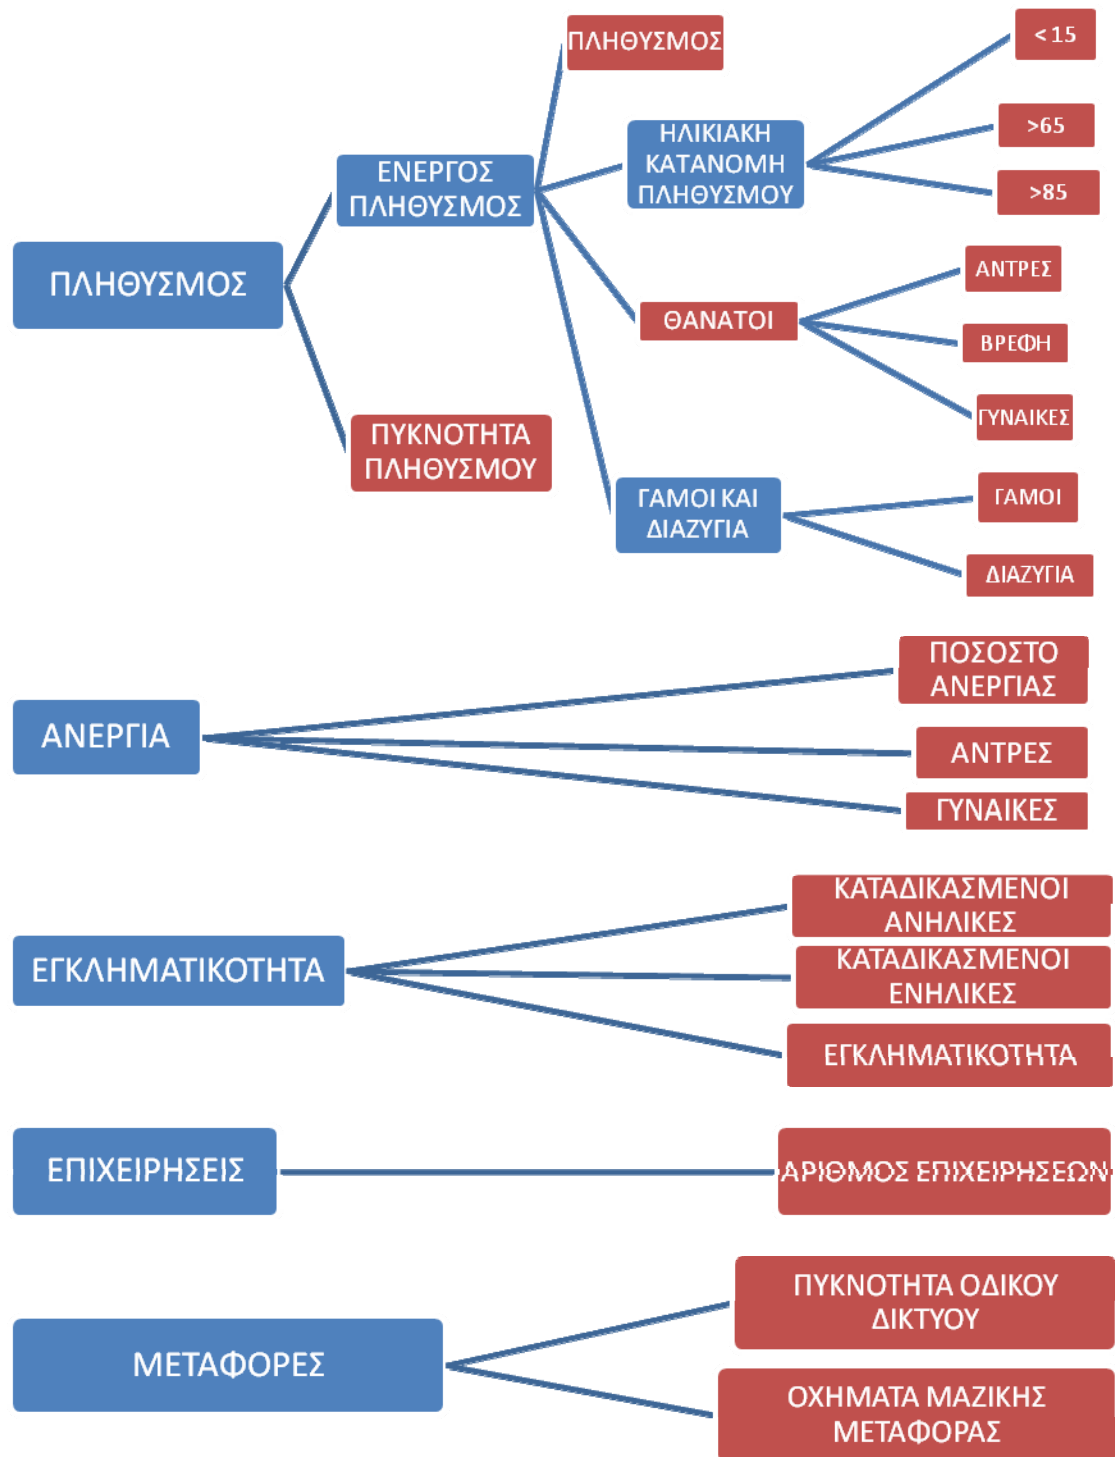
ΠΛΗΘΥΣΜΟΣ

ΕΝΕΡΓΟΣ ΠΛΗΘΥΣΜΟΣ

ΠΛΗΘΥΣΜΟΣ

ΗΛΙΚΙΑΚΗ ΚΑΤΑΝΟΜΗ ΠΛΗΘΥΣΜΟΥ

<15

>65

>85

ΘΑΝΑΤΟΙ

ΑΝΤΡΕΣ

ΒΡΕΦΗ

ΓΥΝΑΙΚΕΣ

ΓΑΜΟΙ ΚΑΙ ΔΙΑΖΥΓΙΑ

ΓΑΜΟΙ

ΔΙΑΖΥΓΙΑ

ΠΥΚΝΟΤΗΤΑ ΠΛΗΘΥΣΜΟΥ

ΑΝΕΡΓΙΑ

ΠΟΣΟΣΤΟ ΑΝΕΡΓΙΑΣ

ΑΝΤΡΕΣ

ΓΥΝΑΙΚΕΣ

ΕΓΚΛΗΜΑΤΙΚΟΤΗΤΑ

ΚΑΤΑΔΙΚΑΣΜΕΝΟΙ ΑΝΗΛΙΚΕΣ

ΚΑΤΑΔΙΚΑΣΜΕΝΟΙ ΕΝΗΛΙΚΕΣ

ΕΓΚΛΗΜΑΤΙΚΟΤΗΤΑ

ΕΠΙΧΕΙΡΗΣΕΙΣ

ΑΡΙΘΜΟΣ ΕΠΙΧΕΙΡΗΣΕΩΝ

ΜΕΤΑΦΟΡΕΣ

ΠΥΚΝΟΤΗΤΑ ΟΔΙΚΟΥ ΔΙΚΤΥΟΥ

ΟΧΗΜΑΤΑ ΜΑΖΙΚΗΣ ΜΕΤΑΦΟΡΑΣ